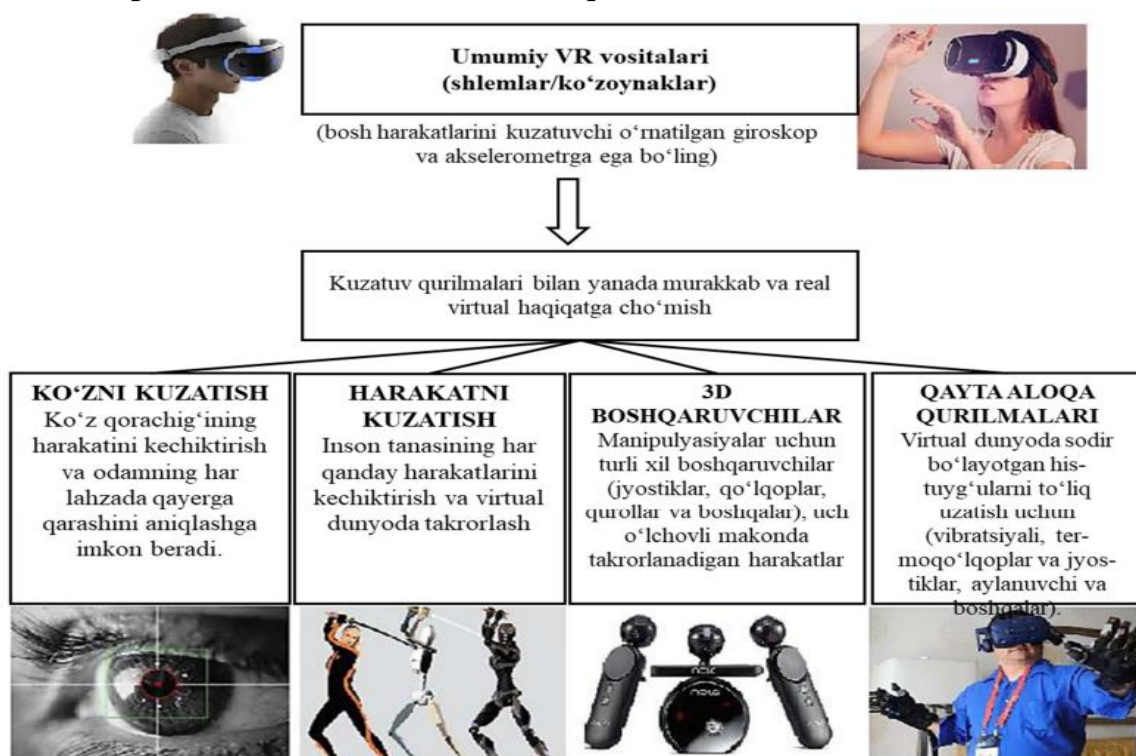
Umumiy VR vositalari (shlemlar/ko‘zoynaklar)

(bosh harakatlarini kuzatuvchi o‘rnatilgan giroskop va akselerometrga ega bo‘ling)

Kuzatuv qurilmalari bilan yanada murakkab va real virtual haqiqatga cho‘mish

KO‘ZNI KUZATISH
Ko‘z qorachig‘ining harakatini kechiktirish va odamning har lahzada qayerga qarashini aniqlashga imkon beradi.

HARAKATNI KUZATISH
Inson tanasining har qanday harakatlarini kechiktirish va virtual dunyoda takrorlash

3D BOSHQARUVCHILAR
Manipulyasiyalar uchun turli xil boshqaruvchilar (jyostiklar, qo‘lqoplar, qurollar va boshqalar), uch o‘lchovli makonda takrorlanadigan harakatlar

QAYTA ALOQA QURILMALARI
Virtual dunyoda sodir bo‘layotgan his-tuyg‘ularni to‘liq uzatish uchun (vibratsiyali, termoqo‘lqoplar va jyostiklar, aylanuvchi va boshqalar).